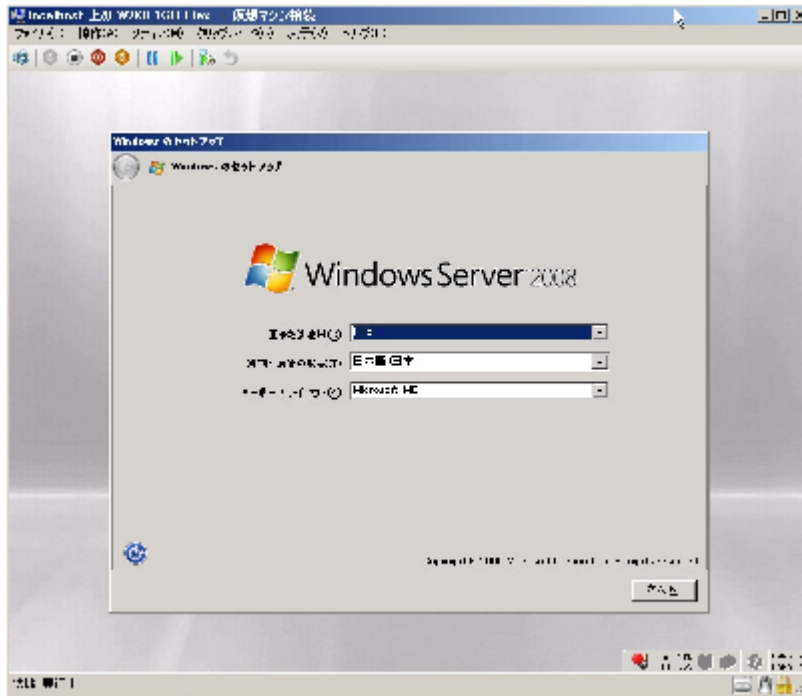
localhost 上の W2K8 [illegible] - 仮想マシン接続

ファイル(F) 操作(A) メディア(M) クリップボード(C) 表示(V) ヘルプ(H)

Windows のセットアップ

Windows のセットアップ

Windows Server 2008

インストールする言語(E): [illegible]

時刻と通貨の形式(C): 日本語 (日本)

キーボードの種類(K): Microsoft IME

Copyright © 2008 Microsoft Corporation. All rights reserved.

次へ(N)

状態: 実行中